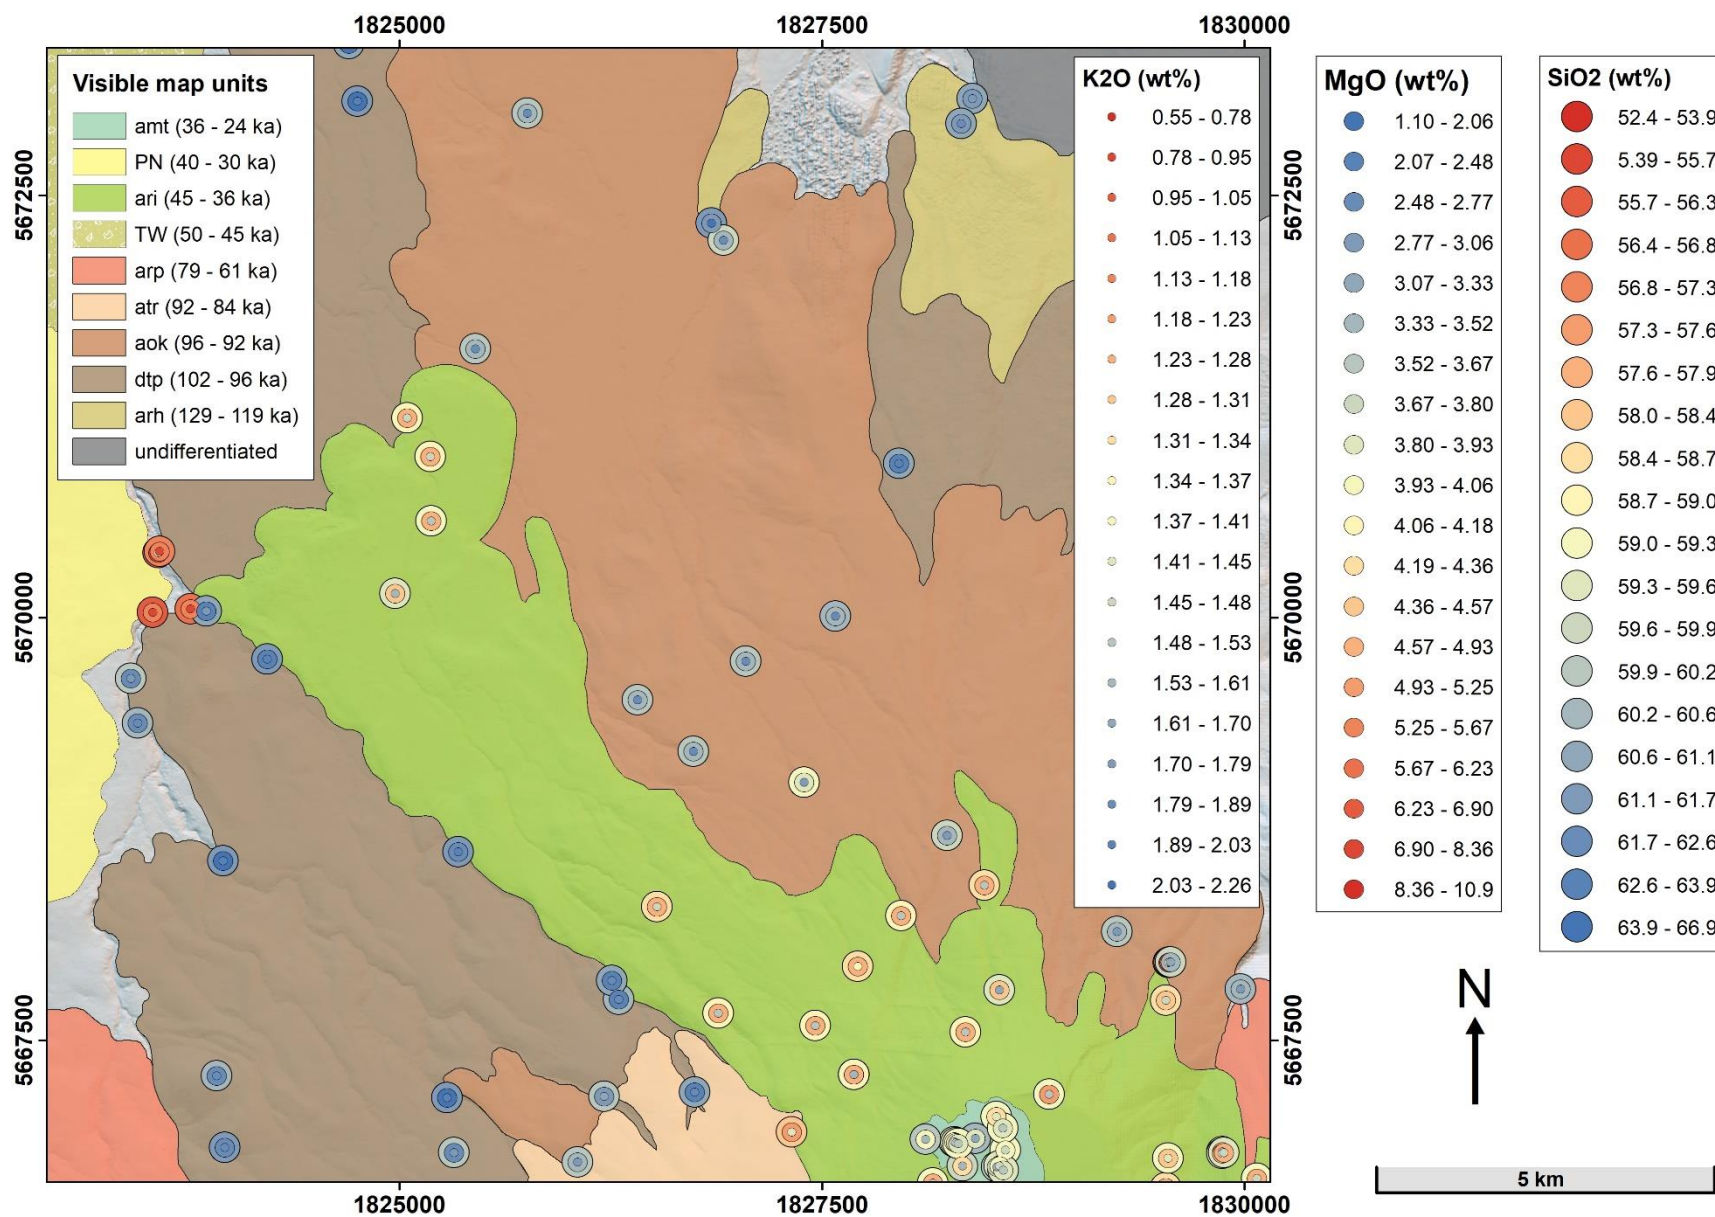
1825000 1827500 1830000

5672500 5670000 5667500

Visible map units
amt (36 - 24 ka)
PN (40 - 30 ka)
ari (45 - 36 ka)
TW (50 - 45 ka)
arp (79 - 61 ka)
atr (92 - 84 ka)
aok (96 - 92 ka)
dtp (102 - 96 ka)
arh (129 - 119 ka)
undifferentiated

K2O (wt%)
0.55 - 0.78
0.78 - 0.95
0.95 - 1.05
1.05 - 1.13
1.13 - 1.18
1.18 - 1.23
1.23 - 1.28
1.28 - 1.31
1.31 - 1.34
1.34 - 1.37
1.37 - 1.41
1.41 - 1.45
1.45 - 1.48
1.48 - 1.53
1.53 - 1.61
1.61 - 1.70
1.70 - 1.79
1.79 - 1.89
1.89 - 2.03
2.03 - 2.26

MgO (wt%)
1.10 - 2.06
2.07 - 2.48
2.48 - 2.77
2.77 - 3.06
3.07 - 3.33
3.33 - 3.52
3.52 - 3.67
3.67 - 3.80
3.80 - 3.93
3.93 - 4.06
4.06 - 4.18
4.19 - 4.36
4.36 - 4.57
4.57 - 4.93
4.93 - 5.25
5.25 - 5.67
5.67 - 6.23
6.23 - 6.90
6.90 - 8.36
8.36 - 10.9

SiO2 (wt%)
52.4 - 53.9
5.39 - 55.7
55.7 - 56.3
56.4 - 56.8
56.8 - 57.3
57.3 - 57.6
57.6 - 57.9
58.0 - 58.4
58.4 - 58.7
58.7 - 59.0
59.0 - 59.3
59.3 - 59.6
59.6 - 59.9
59.9 - 60.2
60.2 - 60.6
60.6 - 61.1
61.1 - 61.7
61.7 - 62.6
62.6 - 63.9
63.9 - 66.9

N

5 km

1825000 1827500 1830000